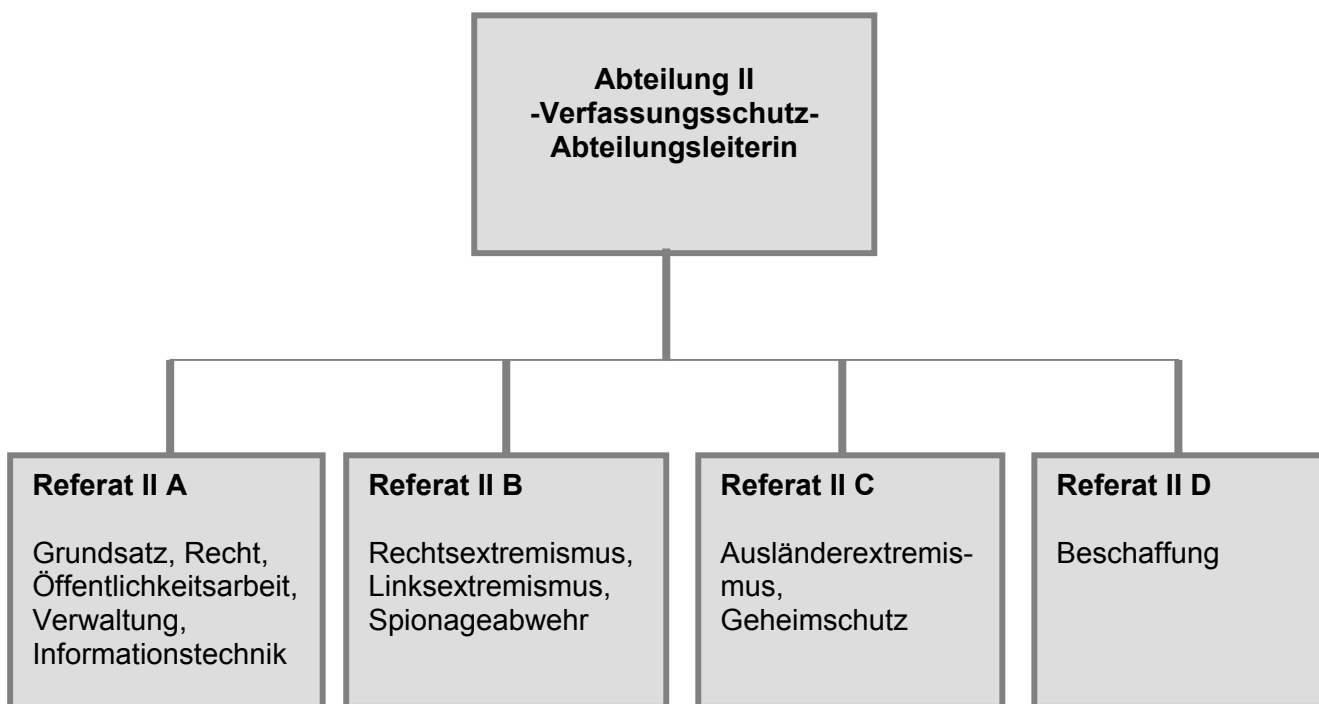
Abteilung II
-Verfassungsschutz-
Abteilungsleiterin

Referat II A

Grundsatz, Recht, Öffentlichkeitsarbeit, Verwaltung, Informationstechnik

Referat II B

Rechtsextremismus, Linksextremismus, Spionageabwehr

Referat II C

Ausländerextremismus, Geheimschutz

Referat II D

Beschaffung